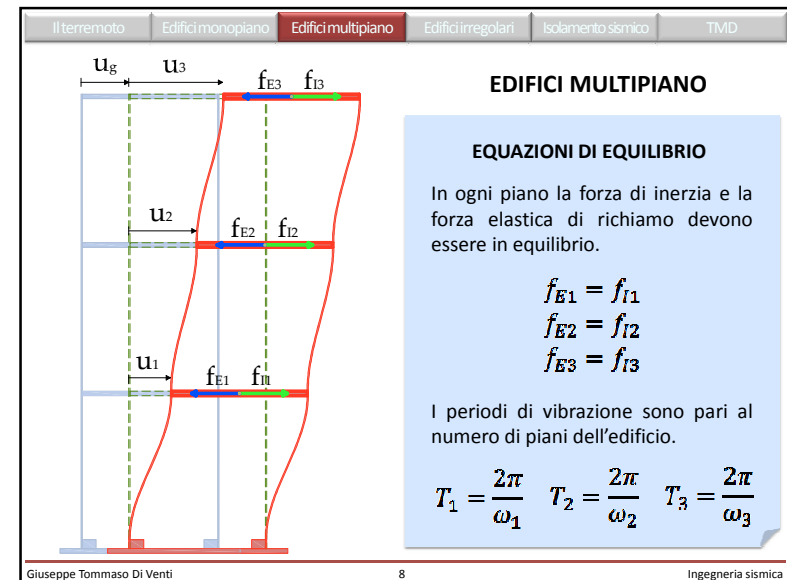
Il terremoto | Edifici monopiano | Edifici multipiano | Edifici irregolari | Isolamento sismico | TMD

$u_g$ $u_3$ $f_{E3}$ $f_{I3}$

$u_2$ $f_{E2}$ $f_{I2}$

$u_1$ $f_{E1}$ $f_{I1}$

EDIFICI MULTIPIANO

EQUAZIONI DI EQUILIBRIO

In ogni piano la forza di inerzia e la forza elastica di richiamo devono essere in equilibrio.

$f_{E1} = f_{I1}$
$f_{E2} = f_{I2}$
$f_{E3} = f_{I3}$

I periodi di vibrazione sono pari al numero di piani dell'edificio.

$T_1 = \frac{2\pi}{\omega_1}$ $T_2 = \frac{2\pi}{\omega_2}$ $T_3 = \frac{2\pi}{\omega_3}$

Giuseppe Tommaso Di Venti 8 Ingegneria sismica